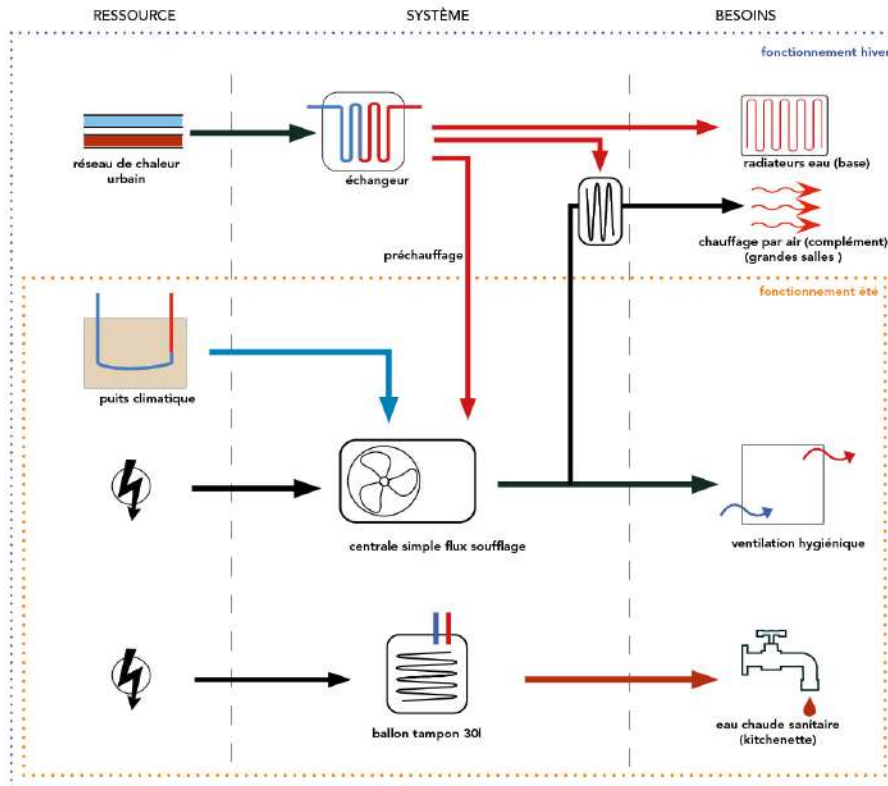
RESSOURCE

SYSTÈME

BESOINS

fonctionnement hiver

réseau de chaleur urbain

échangeur

radiateurs eau (base)

chauffage par air (complément) (grandes salles )

préchauffage

fonctionnement été

puits climatique

centrale simple flux soufflage

ventilation hygiénique

ballon tampon 30l

eau chaude sanitaire (kitchenette)